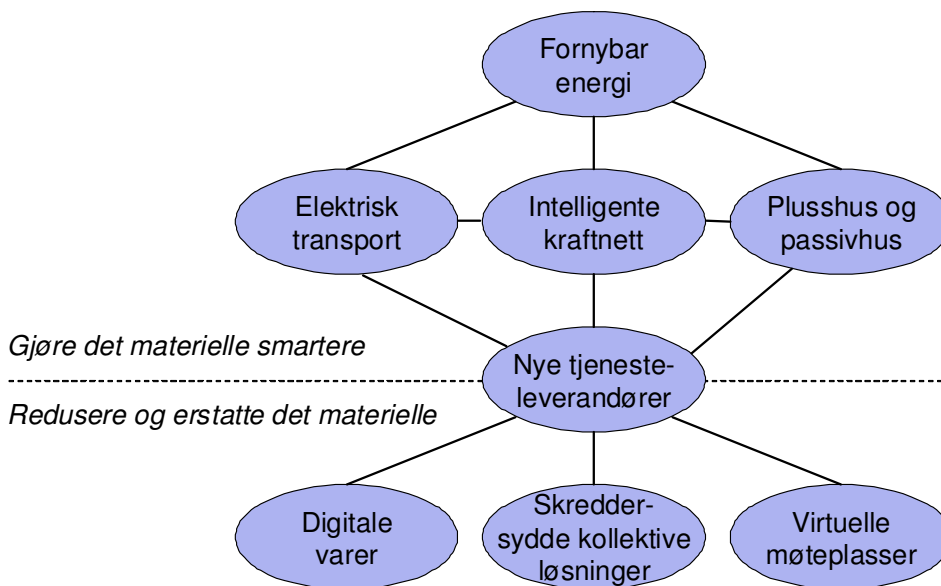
Fornybar energi

Elektrisk transport

Intelligente kraftnett

Plusshus og passivhus

Gjøre det materielle smartere

Nye tjenesteleverandører

Redusere og erstatte det materielle

Digitale varer

Skreddersydde kollektive løsninger

Virtuelle møteplasser